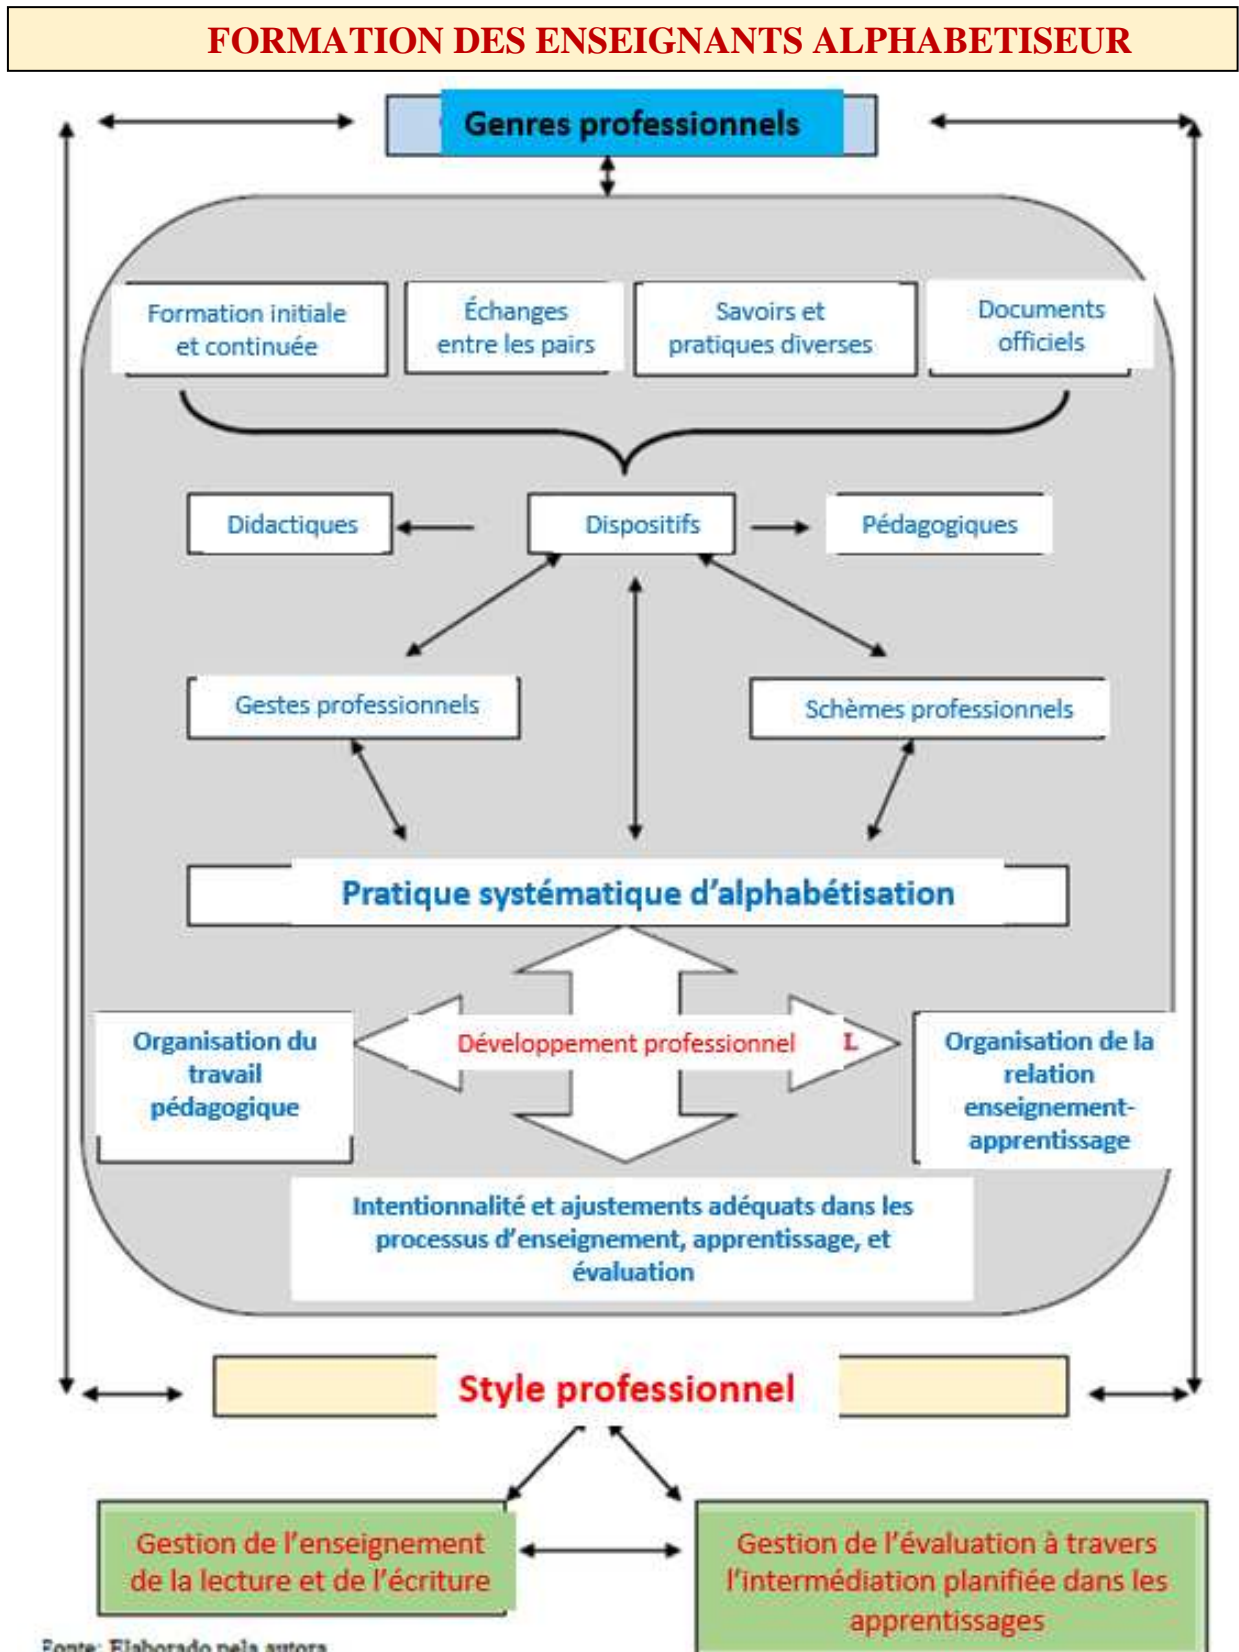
FORMATION DES ENSEIGNANTS ALPHABETISEUR

Genres professionnels

Formation initiale et continuée

Échanges entre les pairs

Savoirs et pratiques diverses

Documents officiels

Didactiques

Dispositifs

Pédagogiques

Gestes professionnels

Schèmes professionnels

Pratique systématique d'alphabétisation

Organisation du travail pédagogique

Développement professionnel

L

Organisation de la relation enseignement-apprentissage

Intentionnalité et ajustements adéquats dans les processus d'enseignement, apprentissage, et évaluation

Style professionnel

Gestion de l'enseignement de la lecture et de l'écriture

Gestion de l'évaluation à travers l'intermédiation planifiée dans les apprentissages

Fonte: Elaborado pela autora